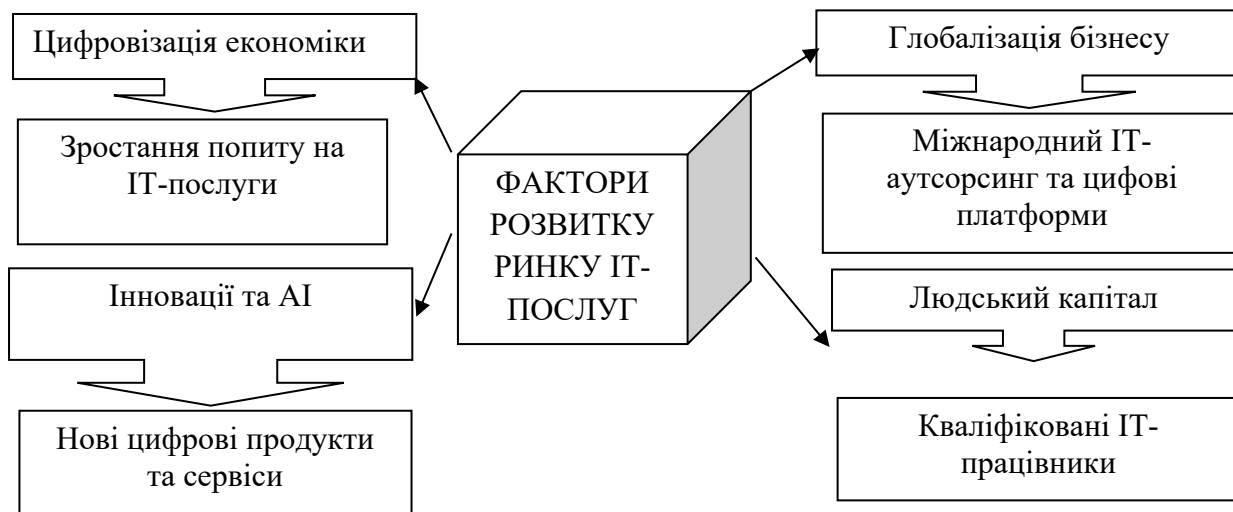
Цифровізація економіки

Зростання попиту на IT-послуги

Інновації та AI

Нові цифрові продукти та сервіси

ФАКТОРИ РОЗВИТКУ РИНКУ IT-ПОСЛУГ

Глобалізація бізнесу

Міжнародний IT-аутсорсинг та цифові платформи

Людський капітал

Кваліфіковані IT-працівники